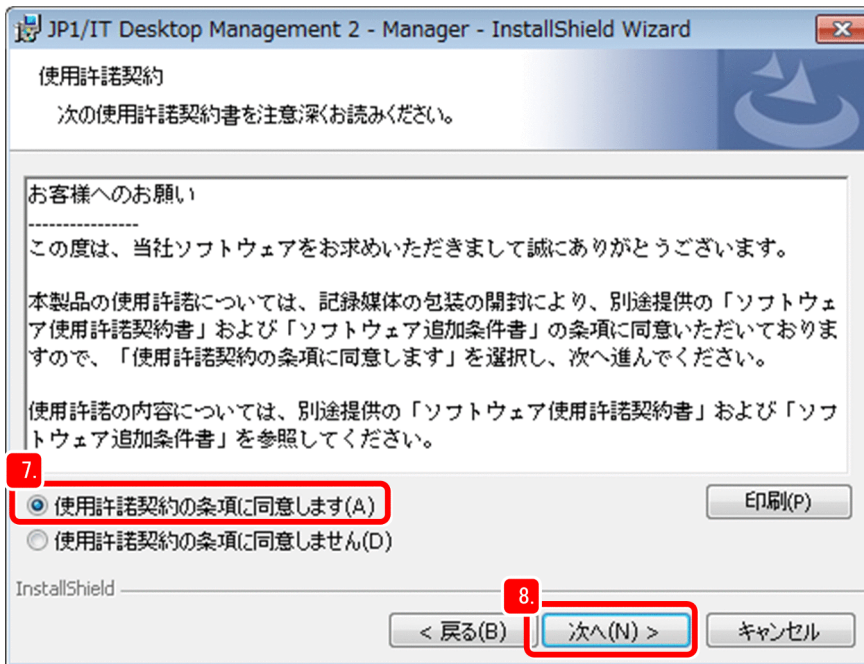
JP1/IT Desktop Management 2 - Manager - InstallShield Wizard

使用許諾契約

次の使用許諾契約書を注意深くお読みください。

お客様へのお願い
----------------
この度は、当社ソフトウェアをお求めいただきまして誠にありがとうございます。

本製品の使用許諾については、記録媒体の包装の開封により、別途提供の「ソフトウェア使用許諾契約書」および「ソフトウェア追加条件書」の条項に同意いただいておりますので、「使用許諾契約の条項に同意します」を選択し、次へ進んでください。

使用許諾の内容については、別途提供の「ソフトウェア使用許諾契約書」および「ソフトウェア追加条件書」を参照してください。

7.

使用許諾契約の条項に同意します(A)

印刷(P)

使用許諾契約の条項に同意しません(D)

InstallShield

8.

< 戻る(B)

次へ(N) >

キャンセル